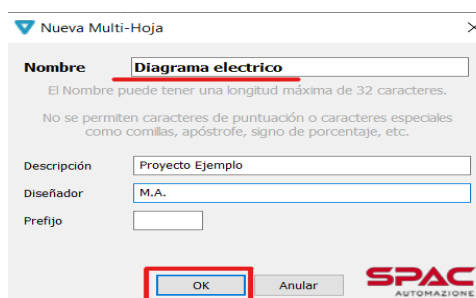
Nueva Multi-Hoja

Nombre
Diagrama electrico

El Nombre puede tener una longitud máxima de 32 caracteres.

No se permiten caracteres de puntuación o caracteres especiales como comillas, apóstrofe, signo de porcentaje, etc.

Descripción
Proyecto Ejemplo

Diseñador
M.A.

Prefijo

OK
Anular

SPAC
AUTOMAZIONE